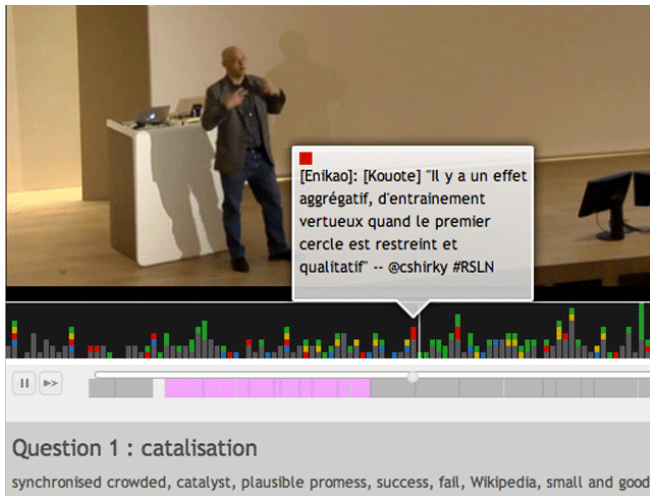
[Enikao]: [Kouote] "Il y a un effet aggrégatif, d'entrainement vertueux quand le premier cercle est restreint et qualitatif" -- @cshirky #RSLN

Question 1 : catalisation

synchronised crowded, catalyst, plausible promess, success, fail, Wikipedia, small and good